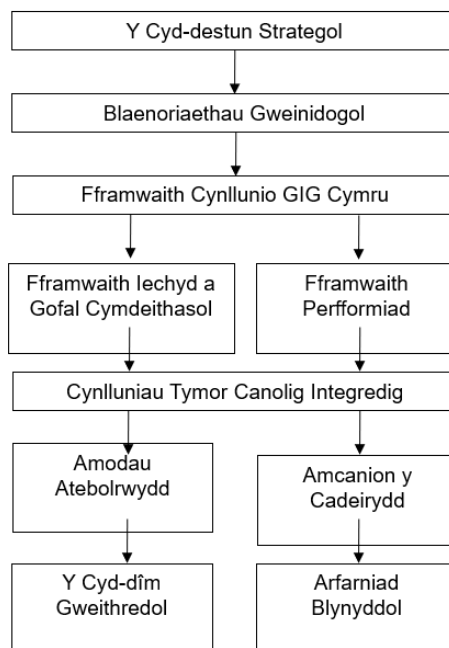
Y Cyd-destun Strategol

Blaenoriaethau Gweinidogol

Fframwaith Cynllunio GIG Cymru

Fframwaith Iechyd a Gofal Cymdeithasol

Fframwaith Perfformiad

Cynlluniau Tymor Canolig Integredig

Amodau Atebolrwydd

Amcanion y Cadeirydd

Y Cyd-dîm Gweithredol

Arfarniad Blynyddol